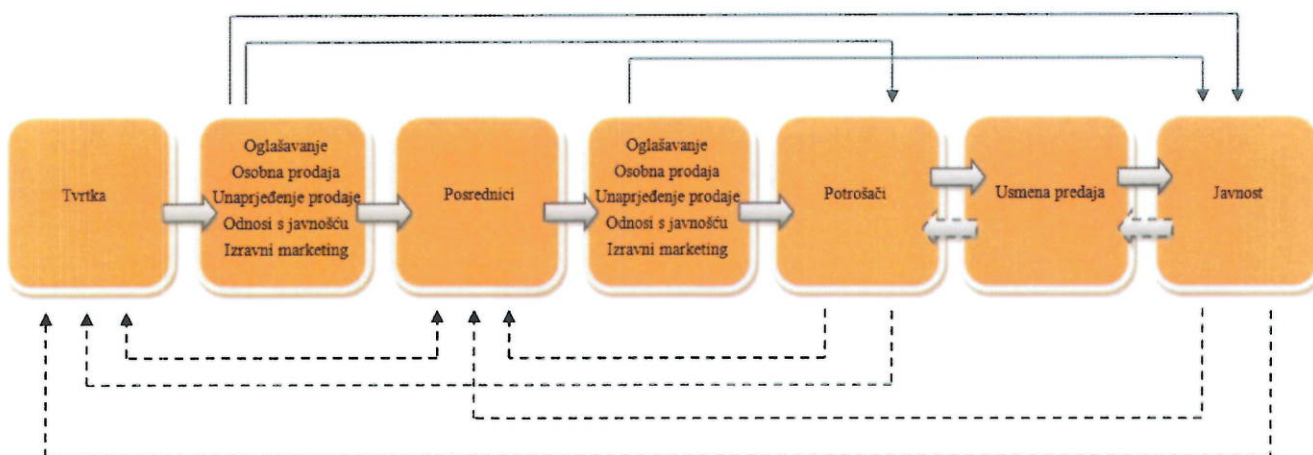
Tvrtka

Oglašavanje
Osobna prodaja
Unaprjeđenje prodaje
Odnosi s javnošću
Izravni marketing

Posrednici

Oglašavanje
Osobna prodaja
Unaprjeđenje prodaje
Odnosi s javnošću
Izravni marketing

Potrošači

Usmena predaja

Javnost